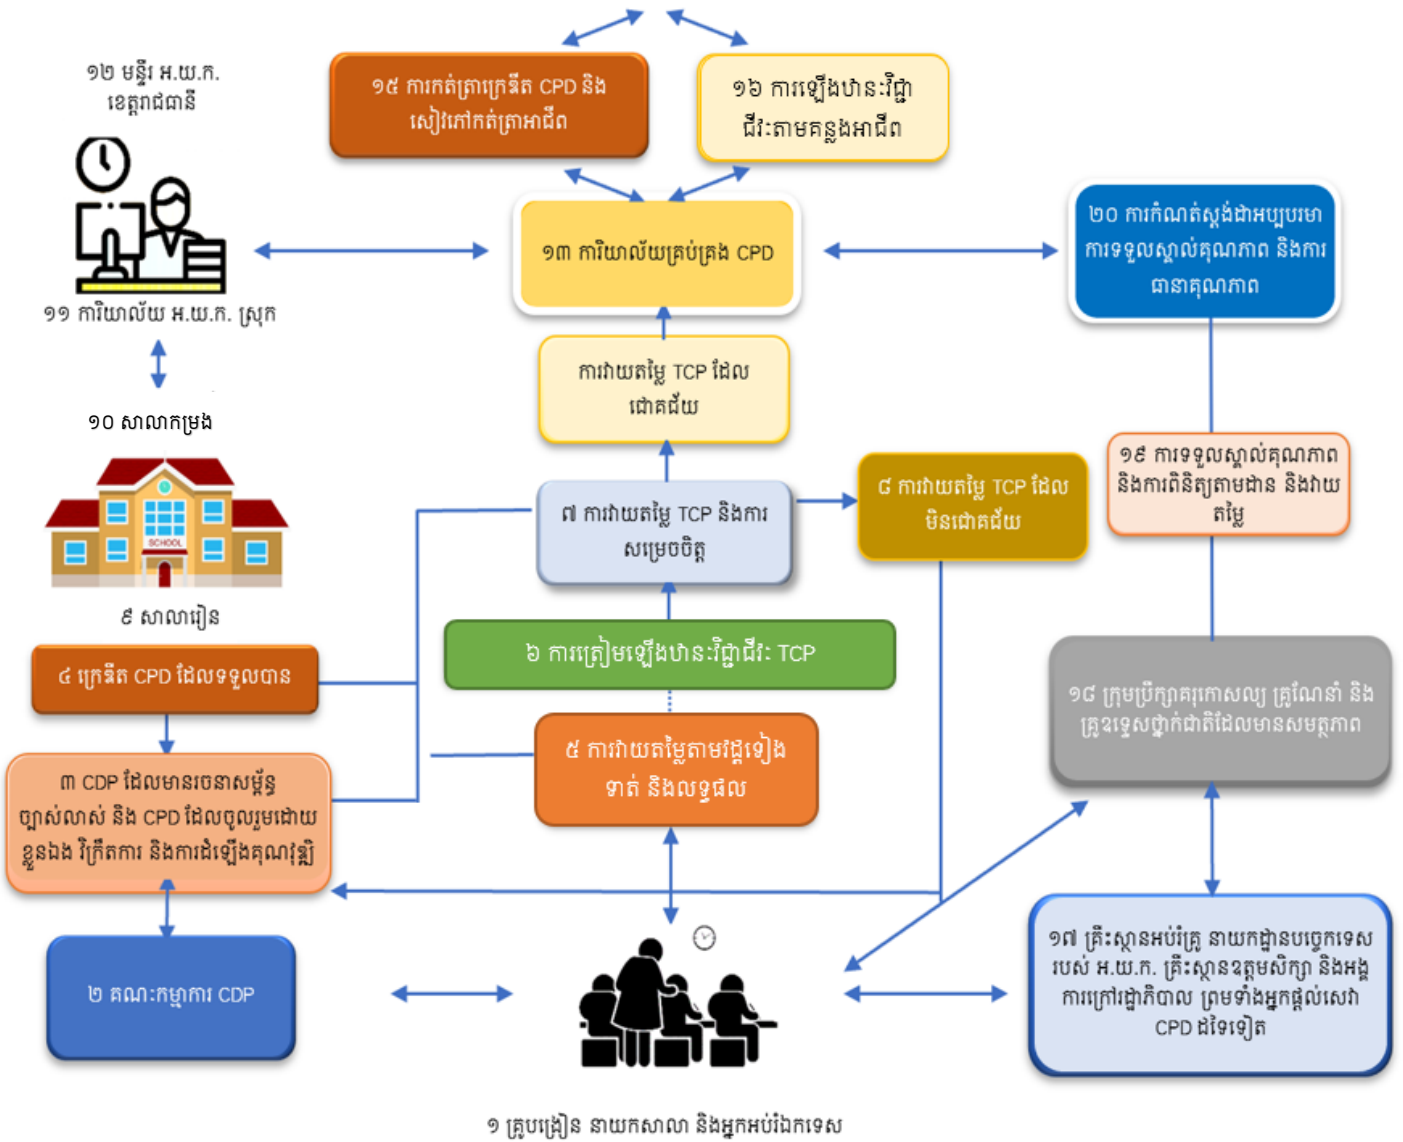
១២ មន្ទីរ អ.យ.ក. ខេត្តរាជធានី

១៥ ការកត់ត្រាក្រេឌីត CPD និងសៀវភៅកត់ត្រាអាជីព

១៦ ការឡើងឋានៈវិជ្ជាជីវៈតាមគន្លងអាជីព

១៣ ការិយាល័យគ្រប់គ្រង CPD

២០ ការកំណត់ស្តង់ដាអប្បបរមាការទទួលស្គាល់គុណភាព និងការធានាគុណភាព

១១ ការិយាល័យ អ.យ.ក. ស្រុក

ការវាយតម្លៃ TCP ដែលជោគជ័យ

១០ សាលាកម្រង

១៩ ការទទួលស្គាល់គុណភាព និងការពិនិត្យតាមដាន និងវាយតម្លៃ

៨ ការវាយតម្លៃ TCP ដែលមិនជោគជ័យ

៧ ការវាយតម្លៃ TCP និងការសម្រេចចិត្ត

SCHOOL

៩ សាលារៀន

៦ ការត្រៀមឡើងឋានៈវិជ្ជាជីវៈ TCP

៤ ក្រេឌីត CPD ដែលទទួលបាន

១៨ ក្រុមប្រឹក្សាគរុកោសល្យ គ្រូណែនាំ និងគ្រូឧទ្ទេសថ្នាក់ជាតិដែលមានសមត្ថភាព

៥ ការវាយតម្លៃតាមវដ្តទៀងទាត់ និងលទ្ធផល

៣ CDP ដែលមានចេតនាសម្ព័ន្ធច្បាស់លាស់ និង CPD ដែលចូលរួមដោយខ្លួនឯង វិក្រឹតការ និងការដំឡើងគុណវុឌ្ឍិ

២ គណៈកម្មការ CDP

១៧ គ្រឹះស្ថានអប់រំគ្រូ នាយកដ្ឋានបច្ចេកទេសរបស់ អ.យ.ក. គ្រឹះស្ថានឧត្តមសិក្សា និងអង្គការក្រៅរដ្ឋាភិបាល ព្រមទាំងអ្នកផ្តល់សេវា CPD ដទៃទៀត

១ គ្រូបង្រៀន នាយកសាលា និងអ្នកអប់រំឯកទេស